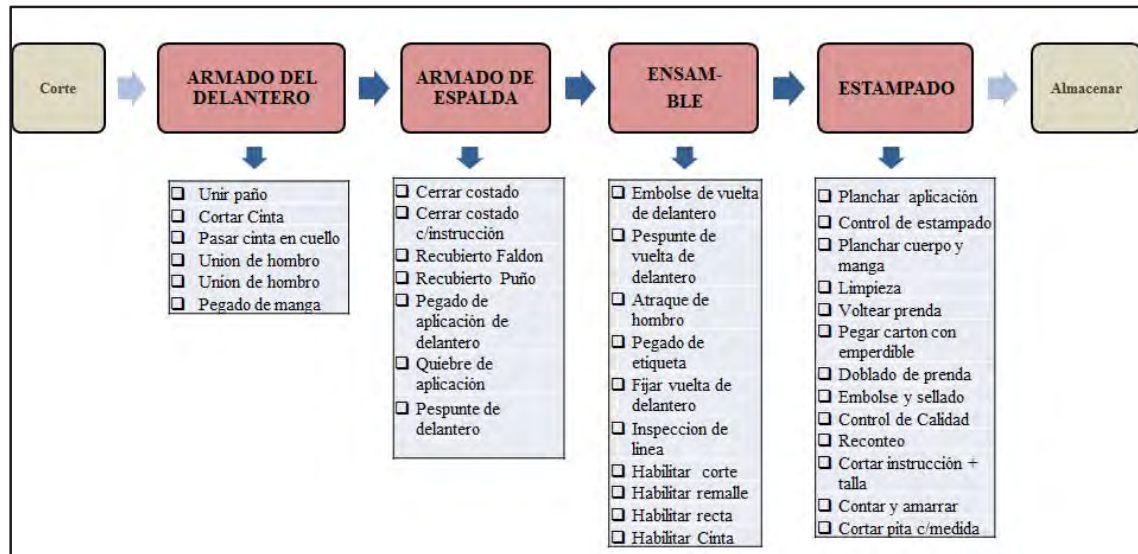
Corte

ARMADO DEL DELANTERO

ARMADO DE ESPALDA

ENSAM-BLE

ESTAMPADO

Almacenar

❑ Unir paño
❑ Cortar Cinta
❑ Pasar cinta en cuello
❑ Union de hombro
❑ Union de hombro
❑ Pegado de manga

❑ Cerrar costado
❑ Cerrar costado c/instrucción
❑ Recubierto Faldon
❑ Recubierto Puño
❑ Pegado de aplicación de delantero
❑ Quiebre de aplicación
❑ Pespunte de delantero

❑ Embolse de vuelta de delantero
❑ Pespunte de vuelta de delantero
❑ Atraque de hombro
❑ Pegado de etiqueta
❑ Fijar vuelta de delantero
❑ Inspeccion de linea
❑ Habilitar corte
❑ Habilitar remalle
❑ Habilitar recta
❑ Habilitar Cinta

❑ Planchar aplicación
❑ Control de estampado
❑ Planchar cuerpo y manga
❑ Limpieza
❑ Voltear prenda
❑ Pegar carton con emperdible
❑ Doblado de prenda
❑ Embolse y sellado
❑ Control de Calidad
❑ Reconteo
❑ Cortar instrucción + talla
❑ Contar y amarrar
❑ Cortar pita c/medida